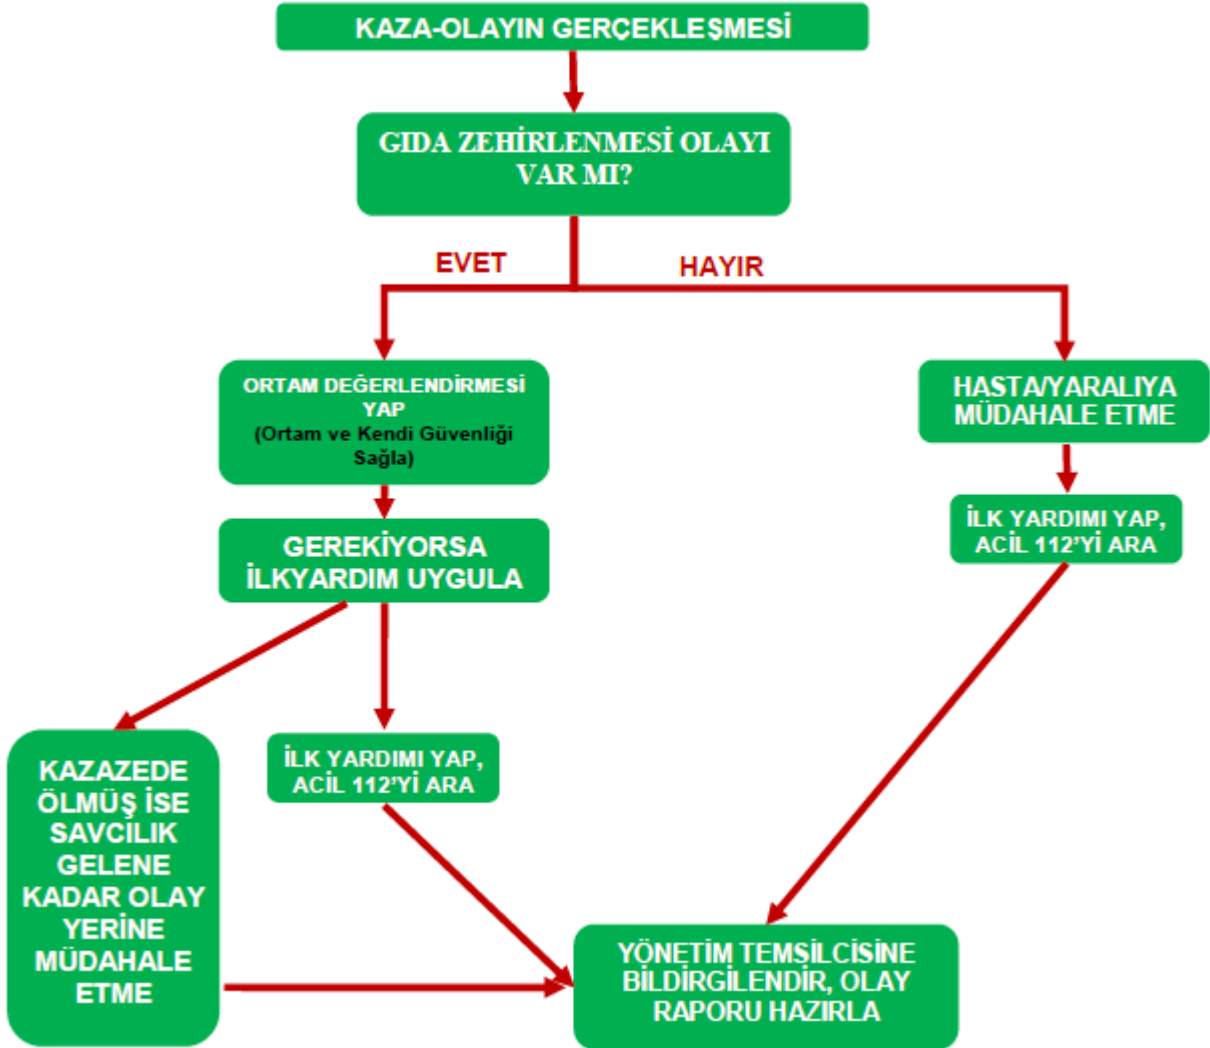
KAZA-OLAYIN GERÇEKLEŞMESİ

GIDA ZEHİRLENMESİ OLAYI VAR MI?

EVET

HAYIR

ORTAM DEĞERLENDİRMESİ YAP (Ortam ve Kendi Güvenliği Sağla)

GEREKİYORSA İLKYARDIM UYGULA

HASTA/YARALIYA MÜDAHALE ETME

İLK YARDIMI YAP, ACİL 112'Yİ ARA

KAZAZEDE ÖLMÜŞ İSE SAVCILIK GELENE KADAR OLAY YERİNE MÜDAHALE ETME

İLK YARDIMI YAP, ACİL 112'Yİ ARA

YÖNETİM TEMSİLCİSİNE BİLDİRGİLENDİR, OLAY RAPORU HAZIRLA